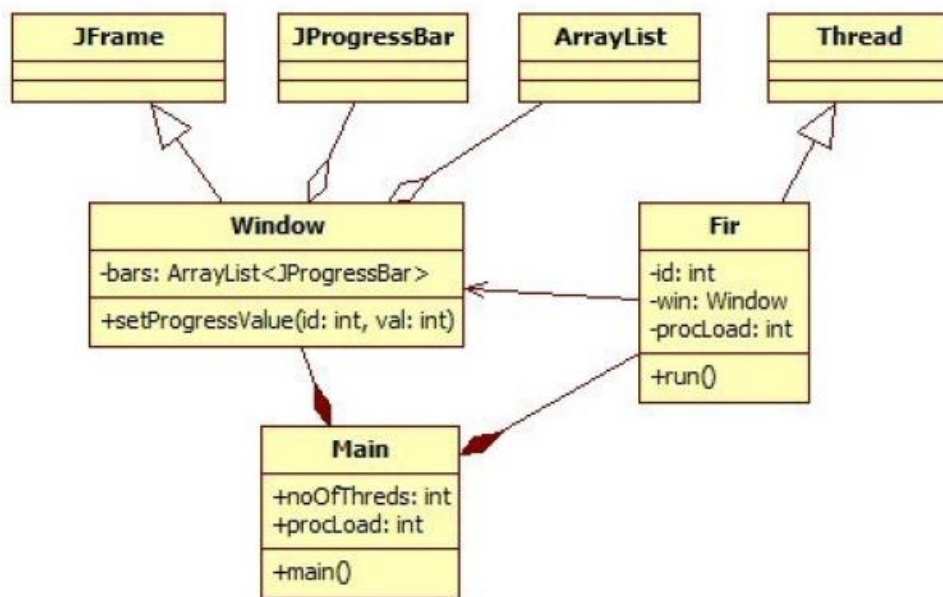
JFrame

JProgressBar

ArrayList

Thread

Window

-bars: ArrayList<JProgressBar>

+setProgressValue(id: int, val: int)

Fir

-id: int
-win: Window
-procLoad: int

+run()

Main

+noOfThreds: int
+procLoad: int

+main()